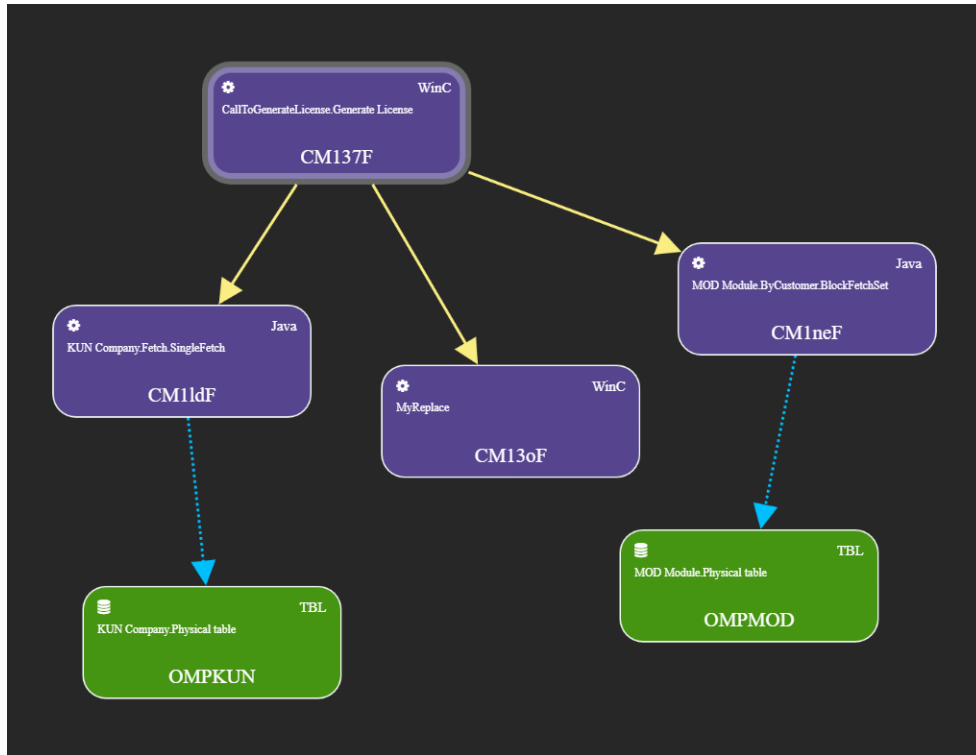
WinC
CallToGenerateLicense.Generate License
CM137F

Java
KUN Company.Fetch.SingleFetch
CM1ldF

WinC
MyReplace
CM13oF

Java
MOD Module.ByCustomer.BlockFetchSet
CM1neF

TBL
KUN Company.Physical table
OMPKUN

TBL
MOD Module.Physical table
OMPMOD